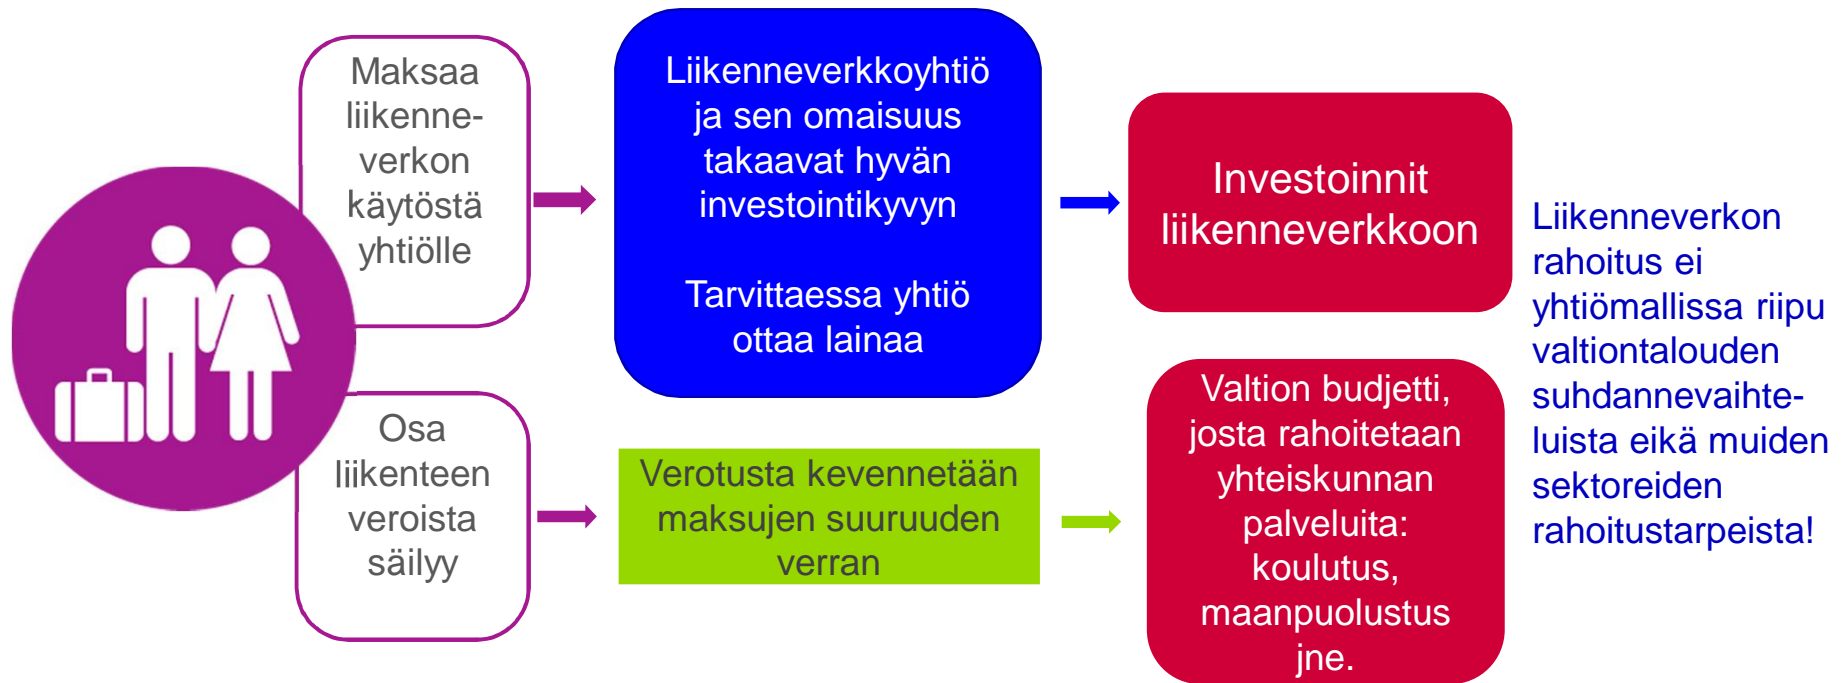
Maksaa liikenneverkon käytöstä yhtiölle

Liikenneverkkoyhtiö ja sen omaisuus takaavat hyvän investointikyvyn

Tarvittaessa yhtiö ottaa lainaa

Investoinnit liikenneverkkoon

Osa liikenteen veroista säilyy

Verotusta kevennetään maksujen suuruuden verran

Valtion budjetti, josta rahoitetaan yhteiskunnan palveluita: koulutus, maanpuolustus jne.

Liikenneverkon rahoitus ei yhtiömallissa riipu valtiontalouden suhdannevaihteluista eikä muiden sektoreiden rahoitustarpeista!